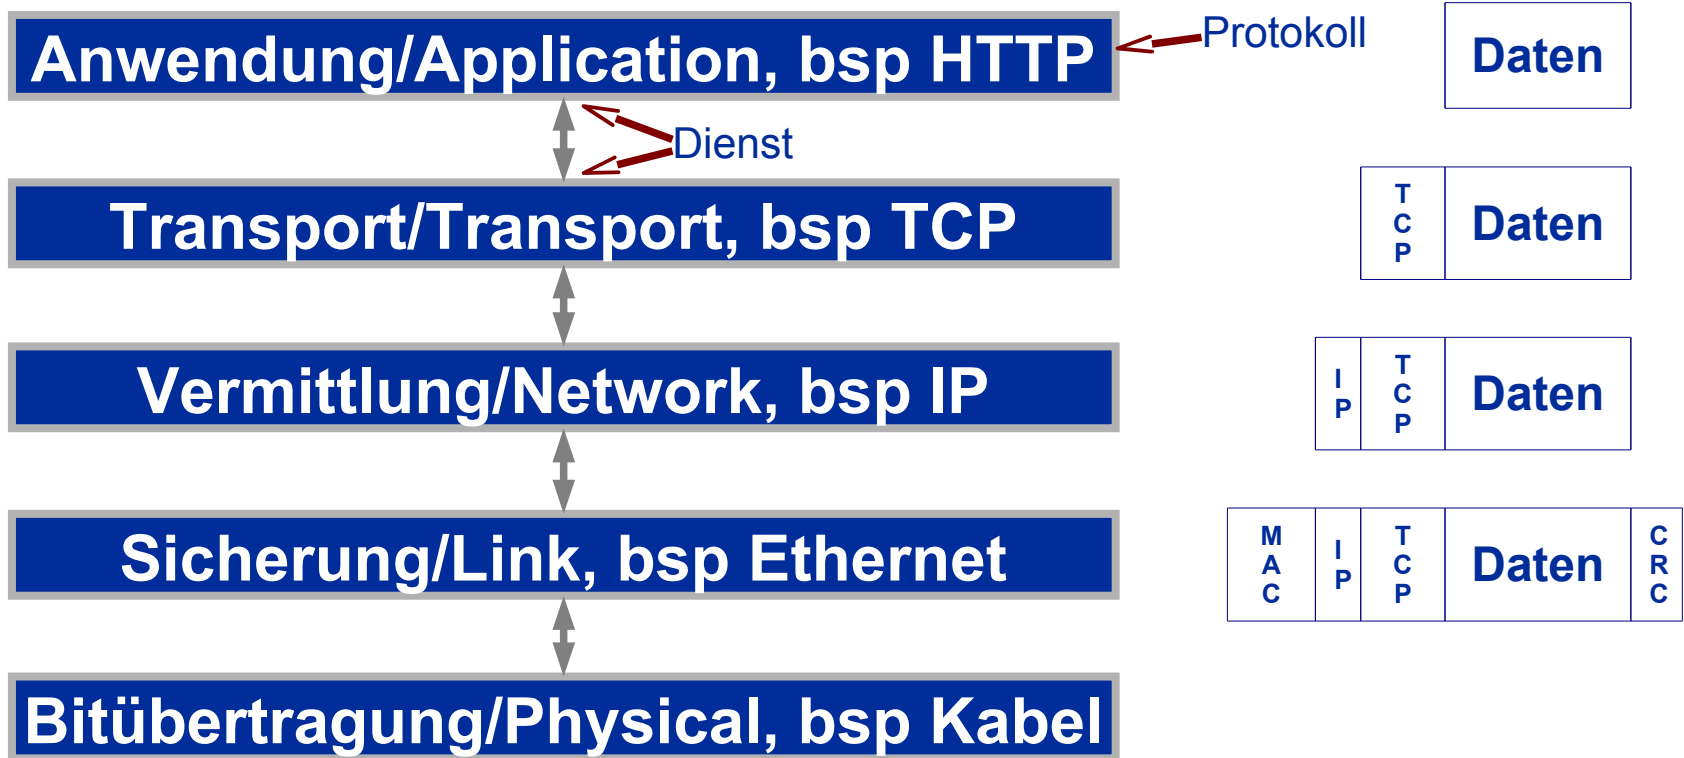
Anwendung/Application, bsp HTTP

Protokoll

Daten

Dienst

Transport/Transport, bsp TCP

TCP

Daten

Vermittlung/Network, bsp IP

IP

TCP

Daten

Sicherung/Link, bsp Ethernet

MAC

IP

TCP

Daten

CRC

Bitübertragung/Physical, bsp Kabel